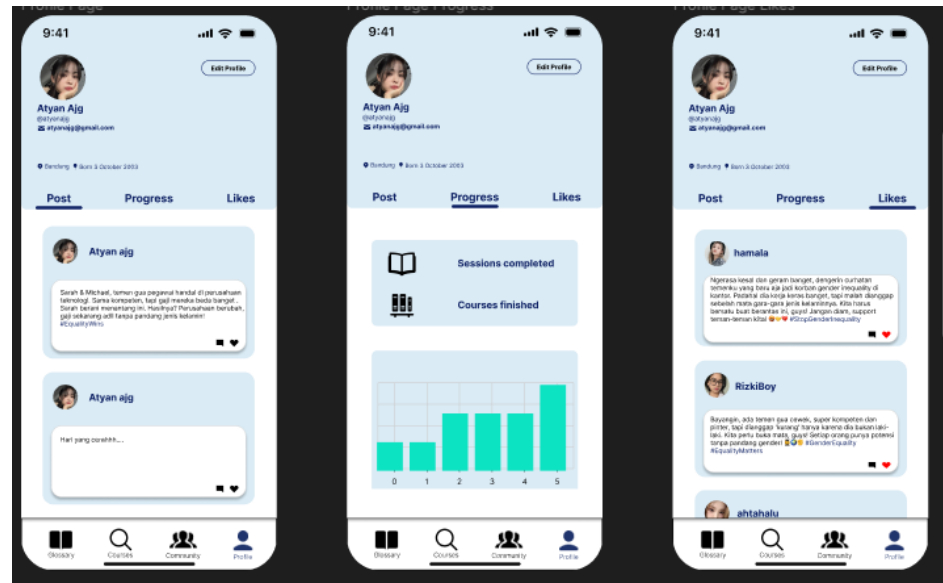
Profile Page

9:41

Edit Profile

Atyan Ajg
@atyanajg
atyanajg@gmail.com

Bandung   Born 3 October 2003

Post   Progress   Likes

Atyan ajg

Sarah & Michael, teman gua pegawai handal di perusahaan teknologi. Sama kompeten, tapi gaji mereka beda banget.. Sarah berani menantang ini. Hasilnya? Perusahaan berubah, gaji sekarang adil tanpa pandang jenis kelamin! #EqualityWins

Atyan ajg

Hari yang cerahhh....

Glossary   Courses   Community   Profile

Profile Page Progress

9:41

Edit Profile

Atyan Ajg
@atyanajg
atyanajg@gmail.com

Bandung   Born 3 October 2003

Post   Progress   Likes

Sessions completed

Courses finished

0   1   2   3   4   5

Glossary   Courses   Community   Profile

Profile Page Likes

9:41

Edit Profile

Atyan Ajg
@atyanajg
atyanajg@gmail.com

Bandung   Born 3 October 2003

Post   Progress   Likes

hamala

Ngerasa kesal dan geram banget, dengerin curhatan temenku yang baru aja jadi korban gender inequality di kantor. Padahal dia kerja keras banget, tapi malah dianggap sebelah mata gara-gara jenis kelaminnya. Kita harus bersatu buat berantas ini, guys! Jangan diam, support teman-teman kita! #StopGenderInequality

RizkiBoy

Bayangin, ada temen gue cewek, super kompeten dan pinter, tapi dianggap 'kurang' hanya karena dia bukan laki-laki. Kita perlu buka mata, guys! Setiap orang punya potensi tanpa pandang gender! #GenderEquality #EqualityMatters

ahtahalu

Glossary   Courses   Community   Profile